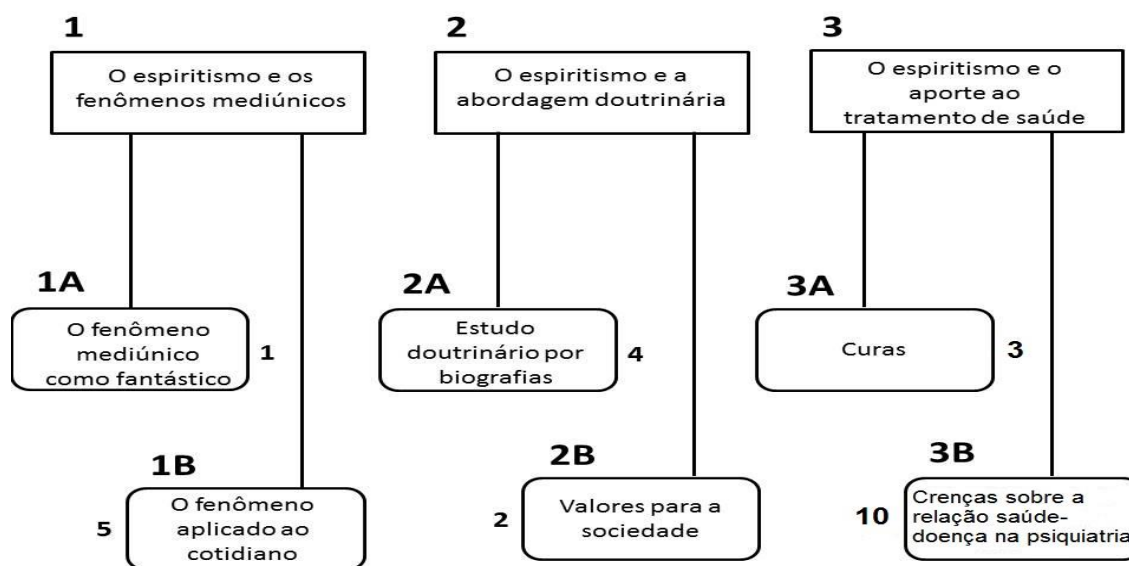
1

O espiritismo e os fenômenos mediúnicos

1A

O fenômeno mediúnico como fantástico

1

1B

5

O fenômeno aplicado ao cotidiano

2

O espiritismo e a abordagem doutrinária

2A

Estudo doutrinário por biografias

4

2B

2

Valores para a sociedade

3

O espiritismo e o aporte ao tratamento de saúde

3A

Curas

3

3B

10

Crenças sobre a relação saúde-doença na psiquiatria